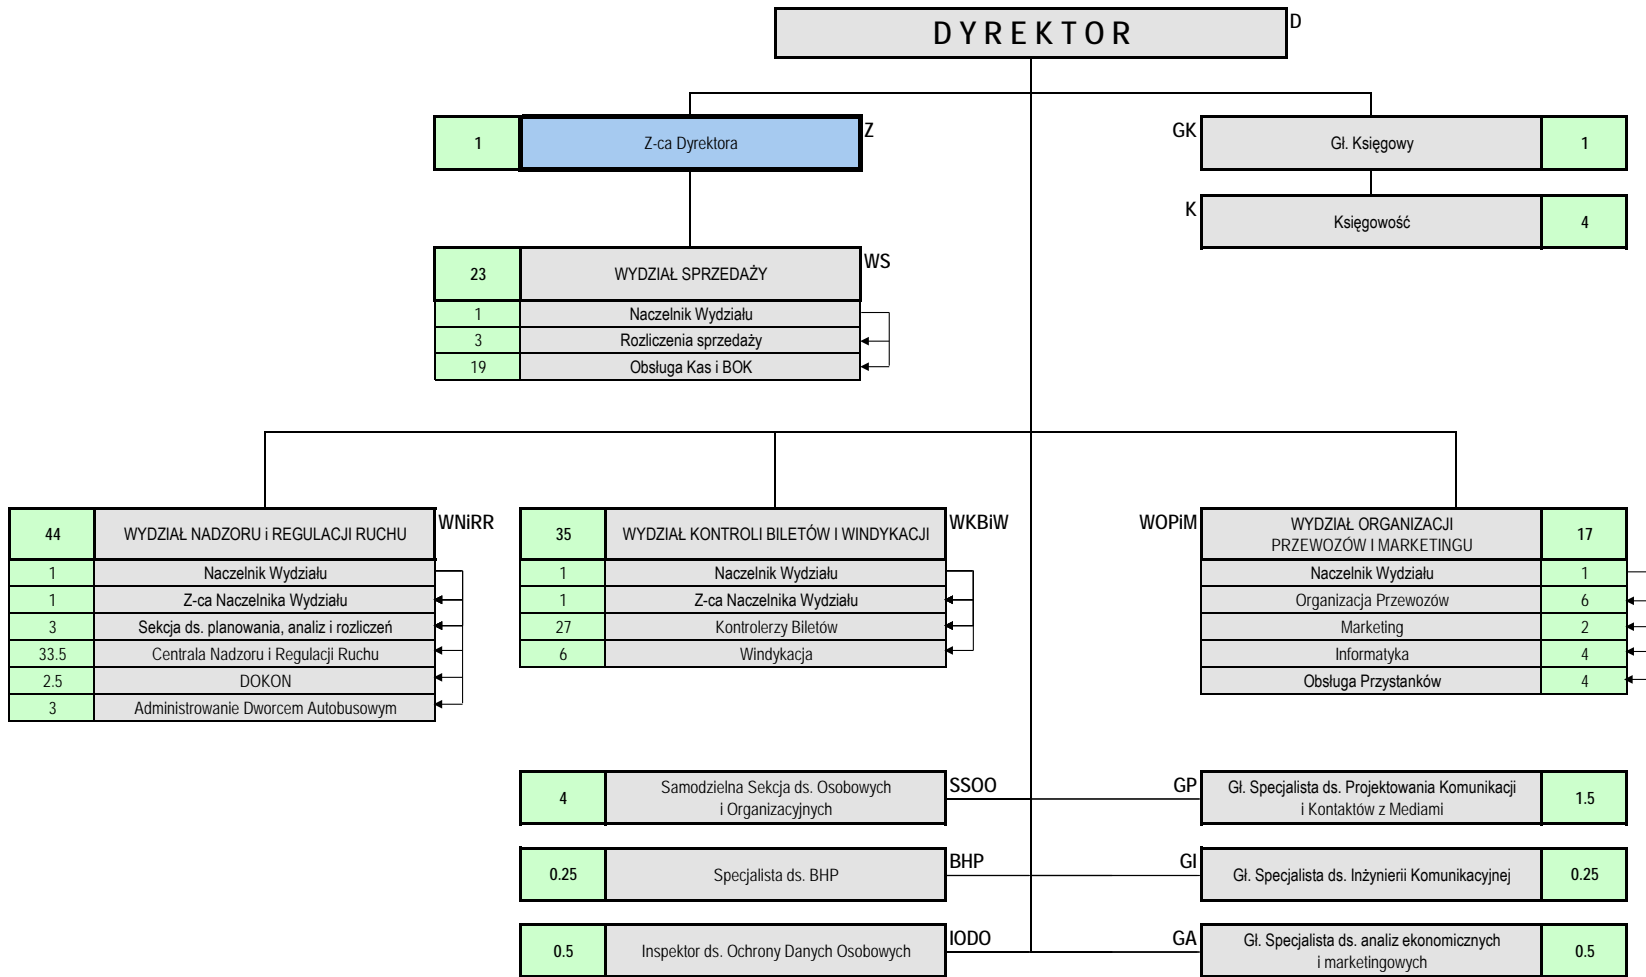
DYREKTOR D

1 Z-ca Dyrektora Z

GK Gł. Księgowy 1

K Księgowość 4

23 WYDZIAŁ SPRZEDAŻY WS

| | |
|---|---|
| 1 | Naczelnik Wydziału |
| 3 | Rozliczenia sprzedaży |
| 19 | Obsługa Kas i BOK |

44 WYDZIAŁ NADZORU i REGULACJI RUCHU WNiRR

| | |
|---|---|
| 1 | Naczelnik Wydziału |
| 1 | Z-ca Naczelnika Wydziału |
| 3 | Sekcja ds. planowania, analiz i rozliczeń |
| 33.5 | Centrala Nadzoru i Regulacji Ruchu |
| 2.5 | DOKON |
| 3 | Administrowanie Dworcem Autobusowym |

35 WYDZIAŁ KONTROLI BILETÓW I WINDYKACJI WKBiW

| | |
|---|---|
| 1 | Naczelnik Wydziału |
| 1 | Z-ca Naczelnika Wydziału |
| 27 | Kontrolerzy Biletów |
| 6 | Windykacja |

WOPiM WYDZIAŁ ORGANIZACJI PRZEWOZÓW I MARKETINGU 17

| | |
|---|---|
| Naczelnik Wydziału | 1 |
| Organizacja Przewozów | 6 |
| Marketing | 2 |
| Informatyka | 4 |
| Obsługa Przystanków | 4 |

4 Samodzielna Sekcja ds. Osobowych i Organizacyjnych SSOO

GP Gł. Specjalista ds. Projektowania Komunikacji i Kontaktów z Mediami 1.5

0.25 Specjalista ds. BHP BHP

GI Gł. Specjalista ds. Inżynierii Komunikacyjnej 0.25

0.5 Inspektor ds. Ochrony Danych Osobowych IODO

GA Gł. Specjalista ds. analiz ekonomicznych i marketingowych 0.5